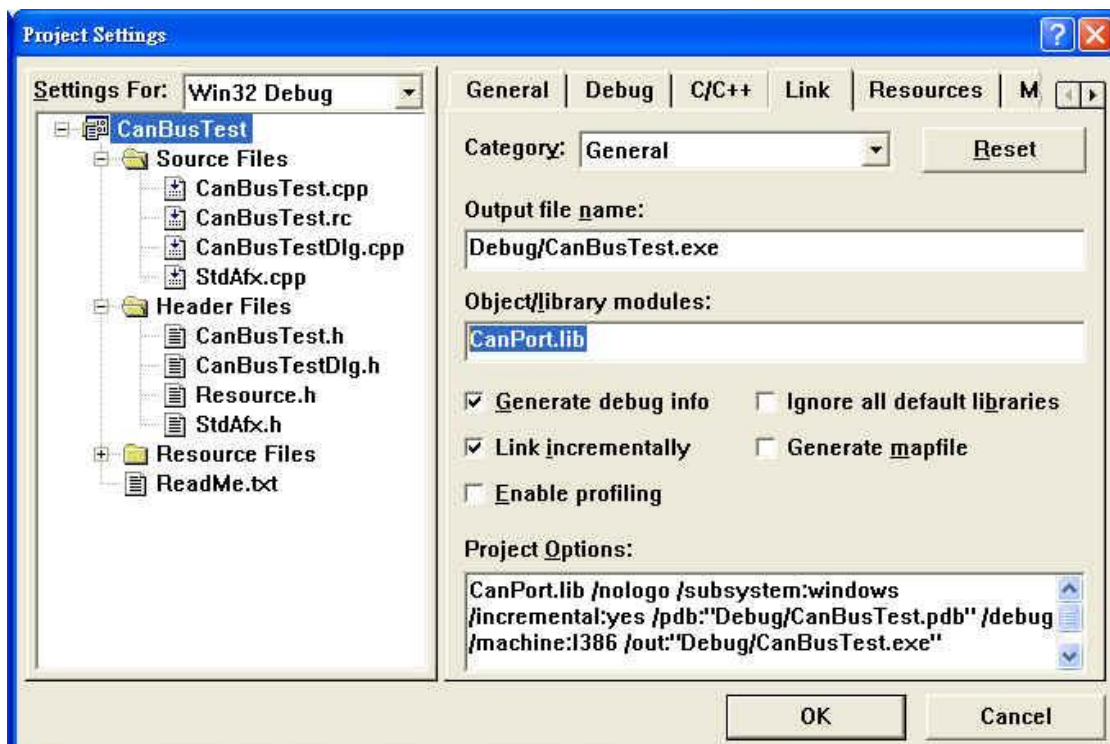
Project Settings

Settings For: Win32 Debug

CanBusTest
Source Files
CanBusTest.cpp
CanBusTest.rc
CanBusTestDlg.cpp
StdAfx.cpp
Header Files
CanBusTest.h
CanBusTestDlg.h
Resource.h
StdAfx.h
Resource Files
ReadMe.txt

General | Debug | C/C++ | Link | Resources | M

Category: General

Reset

Output file name:

Debug/CanBusTest.exe

Object/library modules:

CanPort.lib

Generate debug info

Ignore all default libraries

Link incrementally

Generate mapfile

Enable profiling

Project Options:

CanPort.lib /nologo /subsystem:windows /incremental:yes /pdb:"Debug/CanBusTest.pdb" /debug /machine:I386 /out:"Debug/CanBusTest.exe"

OK

Cancel